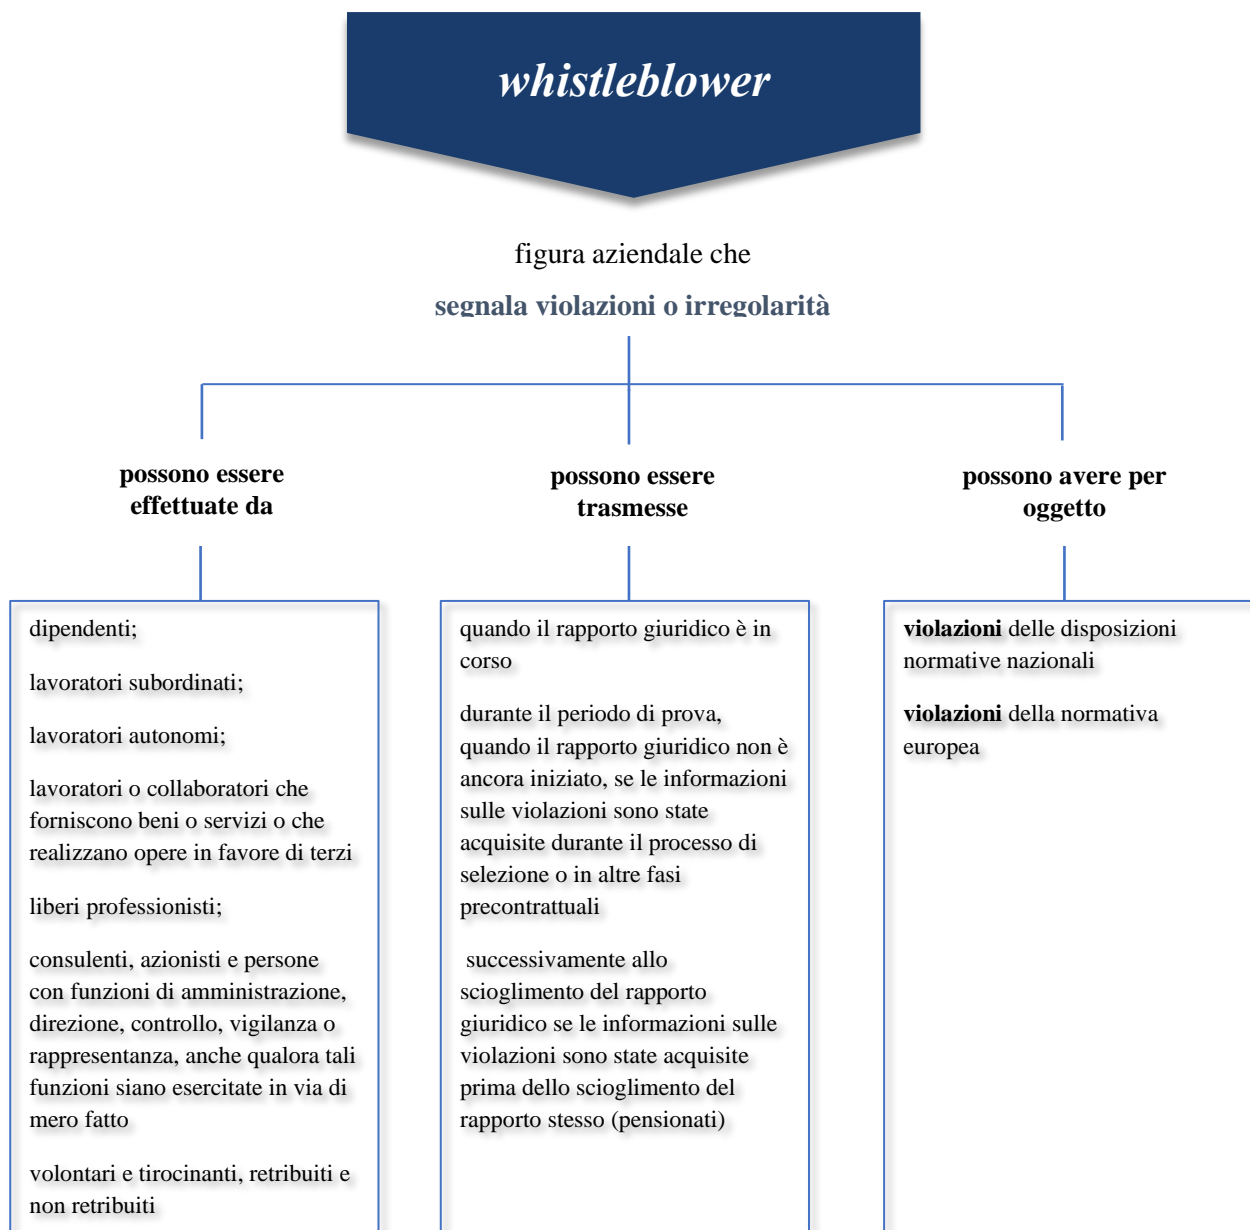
whistleblower

figura aziendale che

segnala violazioni o irregolarità

possono essere effettuate da

dipendenti;

lavoratori subordinati;

lavoratori autonomi;

lavoratori o collaboratori che forniscono beni o servizi o che realizzano opere in favore di terzi

liberi professionisti;

consulenti, azionisti e persone con funzioni di amministrazione, direzione, controllo, vigilanza o rappresentanza, anche qualora tali funzioni siano esercitate in via di mero fatto

volontari e tirocinanti, retribuiti e non retribuiti

possono essere trasmesse

quando il rapporto giuridico è in corso

durante il periodo di prova, quando il rapporto giuridico non è ancora iniziato, se le informazioni sulle violazioni sono state acquisite durante il processo di selezione o in altre fasi precontrattuali

successivamente allo scioglimento del rapporto giuridico se le informazioni sulle violazioni sono state acquisite prima dello scioglimento del rapporto stesso (pensionati)

possono avere per oggetto

violazioni delle disposizioni normative nazionali

violazioni della normativa europea